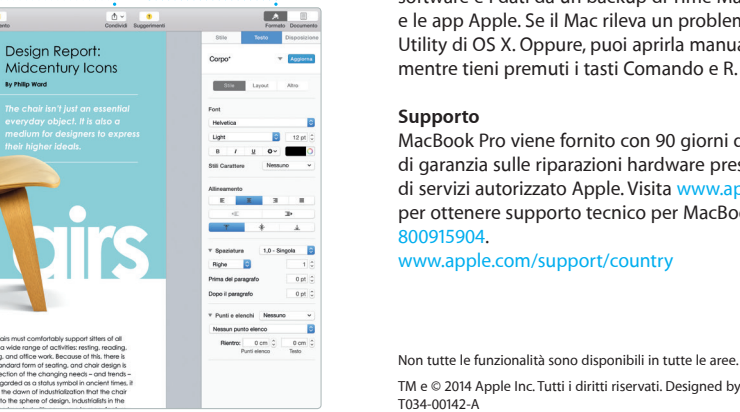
Condividi Suggerimenti

Formato Documento

Design Report: Midcentury Icons

By Philip Ward

The chair isn't just an essential everyday object. It is also a medium for designers to express their higher ideals.

airs

airs must comfortably support sitters of all a wide range of activities: resting, reading, g, and office work. Because of this, there is andard form of seating, and chair design is ection of the changing needs – and trends – garded as a status symbol in ancient times, it the dawn of industrialization that the chair to the sphere of design. Industrialists in the

Stile Testo Disposizione

Corpo* Aggiorna

Stile Layout Altro

Font

Helvetica

Light 12 pt

B I U

Stili Carattere Nessuno

Allineamento

Spaziatura 1,0 - Singola

Righe 1

Prima del paragrafo 0 pt

Dopo il paragrafo 0 pt

Punti e elenchi Nessuno

Nessun punto elenco

Rientro: 0 cm 0 cm
Punti elenco Testo

software e i dati da un backup di Time Ma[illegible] e le app Apple. Se il Mac rileva un problem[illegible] Utility di OS X. Oppure, puoi aprirla manua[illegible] mentre tieni premuti i tasti Comando e R.

Supporto

MacBook Pro viene fornito con 90 giorni d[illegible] di garanzia sulle riparazioni hardware pres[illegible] di servizi autorizzato Apple. Visita www.ap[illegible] per ottenere supporto tecnico per MacBoo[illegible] 800915904.

www.apple.com/support/country

Non tutte le funzionalità sono disponibili in tutte le aree.

TM e © 2014 Apple Inc. Tutti i diritti riservati. Designed by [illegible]
T034-00142-A